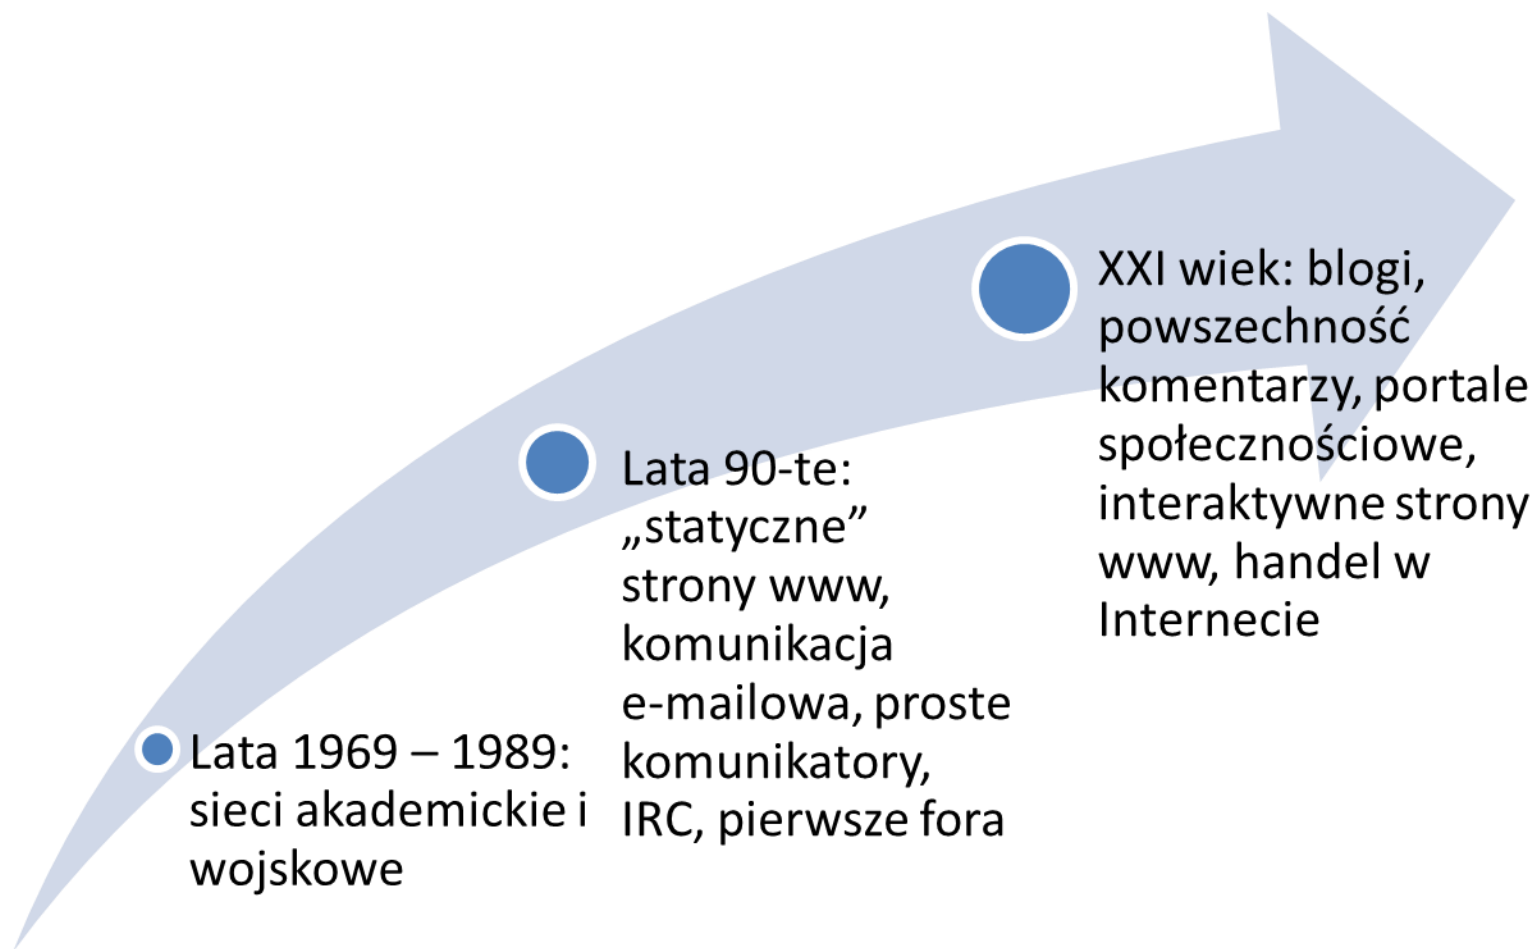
Lata 1969 – 1989: sieci akademickie i wojskowe

Lata 90-te: „statyczne” strony www, komunikacja e-mailowa, proste komunikatory, IRC, pierwsze fora

XXI wiek: blogi, powszechność komentarzy, portale społecznościowe, interaktywne strony www, handel w Internecie